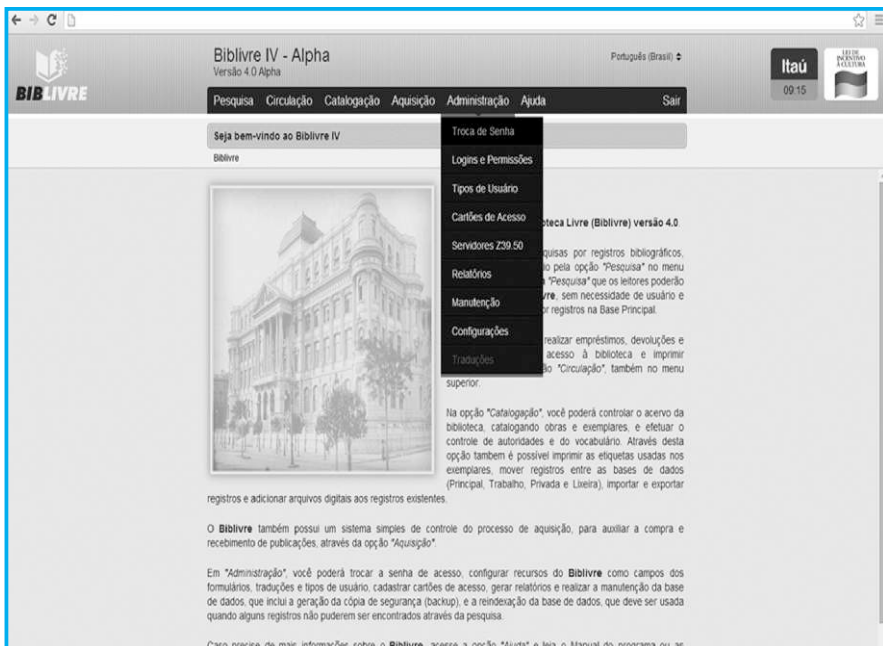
BIBLIVRE

Biblivre IV - Alpha
Versão 4.0 Alpha

Português (Brasil) ≑

Itaú
09:15

LEI DE INCENTIVO À CULTURA

Pesquisa Circulação Catalogação Aquisição Administração Ajuda Sair

Seja bem-vindo ao Biblivre IV
Biblivre

Troca de Senha
Logins e Permissões
Tipos de Usuário
Cartões de Acesso
Servidores Z39.50
Relatórios
Manutenção
Configurações
Traduções

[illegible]teca Livre (Biblivre) versão 4.0

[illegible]quisas por registros bibliográficos, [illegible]o pela opção "Pesquisa" no menu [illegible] "Pesquisa" que os leitores poderão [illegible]re, sem necessidade de usuário e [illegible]r registros na Base Principal.

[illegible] realizar empréstimos, devoluções e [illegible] acesso à biblioteca e imprimir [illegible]o "Circulação", também no menu superior.

Na opção "Catalogação", você poderá controlar o acervo da biblioteca, catalogando obras e exemplares, e efetuar o controle de autoridades e do vocabulário. Através desta opção também é possível imprimir as etiquetas usadas nos exemplares, mover registros entre as bases de dados (Principal, Trabalho, Privada e Lixeira), importar e exportar registros e adicionar arquivos digitais aos registros existentes.

O Biblivre também possui um sistema simples de controle do processo de aquisição, para auxiliar a compra e recebimento de publicações, através da opção "Aquisição".

Em "Administração", você poderá trocar a senha de acesso, configurar recursos do Biblivre como campos dos formulários, traduções e tipos de usuário, cadastrar cartões de acesso, gerar relatórios e realizar a manutenção da base de dados, que inclui a geração da cópia de segurança (backup), e a reindexação da base de dados, que deve ser usada quando alguns registros não puderem ser encontrados através da pesquisa.

Caso precise de mais informações sobre o Biblivre, acesse a opção "Ajuda" e leia o Manual do programa ou as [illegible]